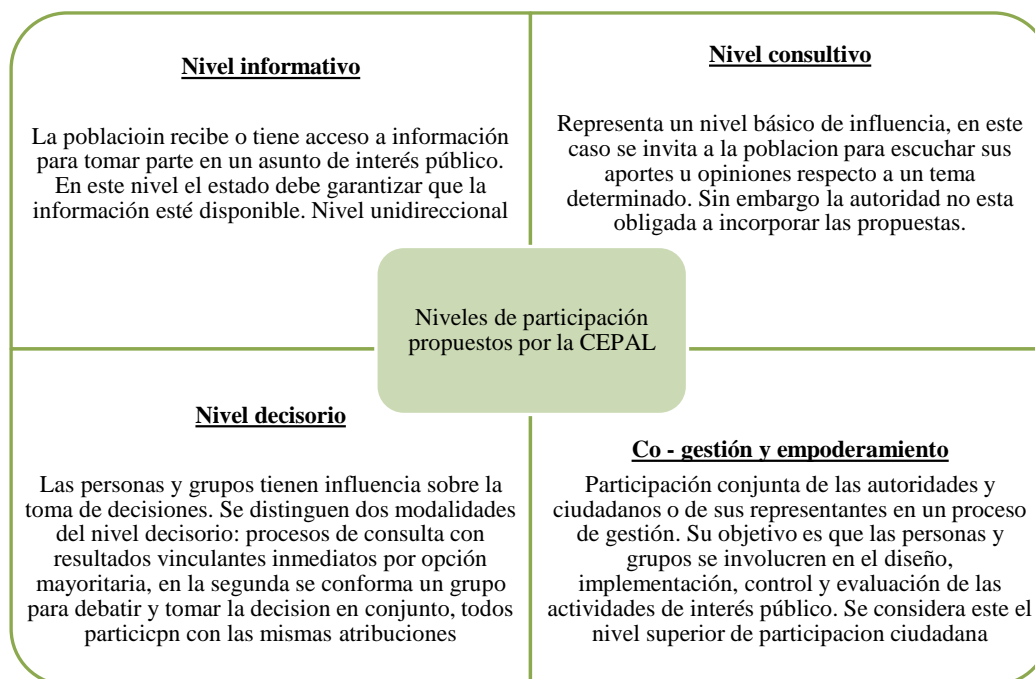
Nivel informativo

La poblacioin recibe o tiene acceso a información para tomar parte en un asunto de interés público. En este nivel el estado debe garantizar que la información esté disponible. Nivel unidireccional

Nivel consultivo

Representa un nivel básico de influencia, en este caso se invita a la poblacion para escuchar sus aportes u opiniones respecto a un tema determinado. Sin embargo la autoridad no esta obligada a incorporar las propuestas.

Niveles de participación propuestos por la CEPAL

Nivel decisorio

Las personas y grupos tienen influencia sobre la toma de decisiones. Se distinguen dos modalidades del nivel decisorio: procesos de consulta con resultados vinculantes inmediatos por opción mayoritaria, en la segunda se conforma un grupo para debatir y tomar la decision en conjunto, todos particicpn con las mismas atribuciones

Co - gestión y empoderamiento

Participación conjunta de las autoridades y ciudadanos o de sus representantes en un proceso de gestión. Su objetivo es que las personas y grupos se involucren en el diseño, implementación, control y evaluación de las actividades de interés público. Se considera este el nivel superior de participacion ciudadana